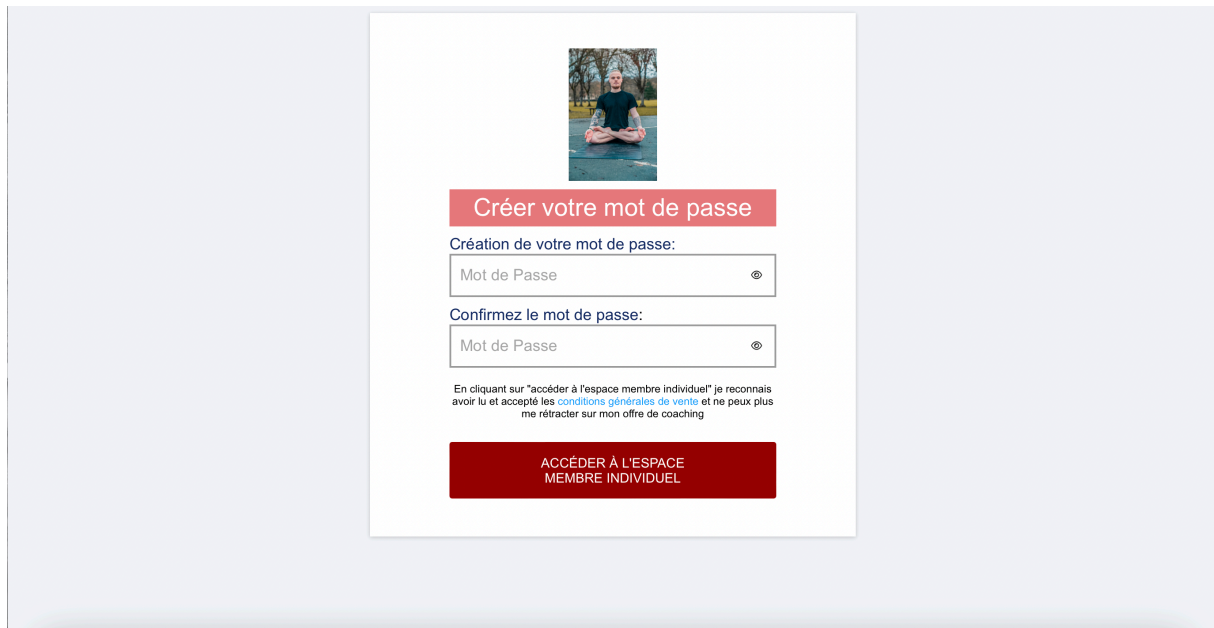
Créer votre mot de passe

Création de votre mot de passe:

Mot de Passe

Confirmez le mot de passe:

Mot de Passe

En cliquant sur "accéder à l'espace membre individuel" je reconnais avoir lu et accepté les conditions générales de vente et ne peux plus me rétracter sur mon offre de coaching

ACCÉDER À L'ESPACE MEMBRE INDIVIDUEL